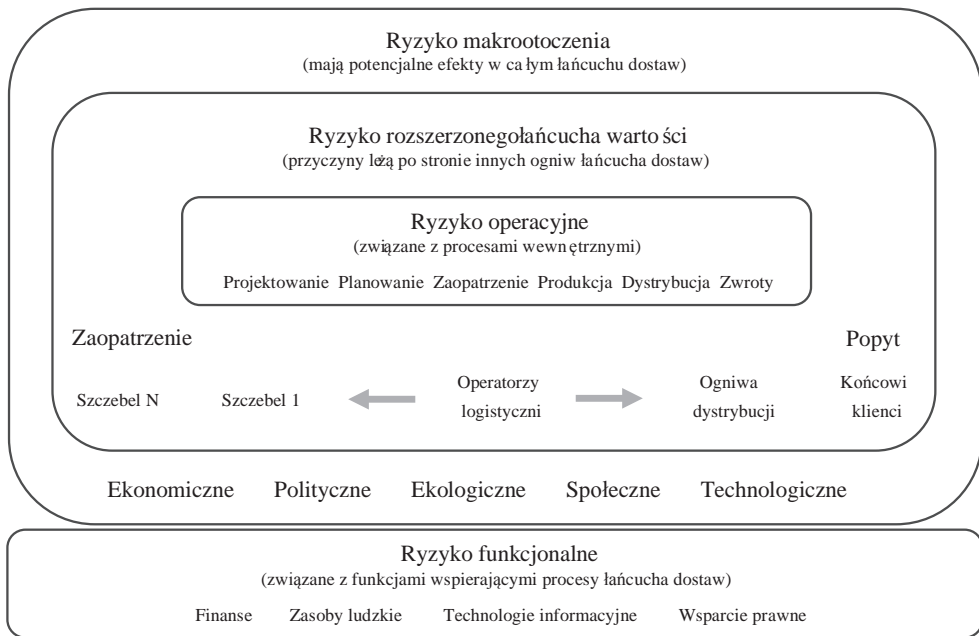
Ryzyko makrootoczenia
(mają potencjalne efekty w ca łym łańcuchu dostaw)

Ryzyko rozszerzonegołańcucha warto ści
(przyczyny leżą po stronie innych ogniw łańcucha dostaw)

Ryzyko operacyjne
(związane z procesami wewn ętrznymi)

Projektowanie Planowanie Zaopatrzenie Produkcja Dystrybucja Zwroty

Zaopatrzenie

Popyt

Szczebel N Szczebel 1 Operatorzy logistyczni Ogniwa dystrybucji Końcowi klienci

Ekonomiczne Polityczne Ekologiczne Społeczne Technologiczne

Ryzyko funkcjonalne
(związane z funkcjami wspierającymi procesy łańcucha dostaw)

Finanse Zasoby ludzkie Technologie informacyjne Wsparcie prawne